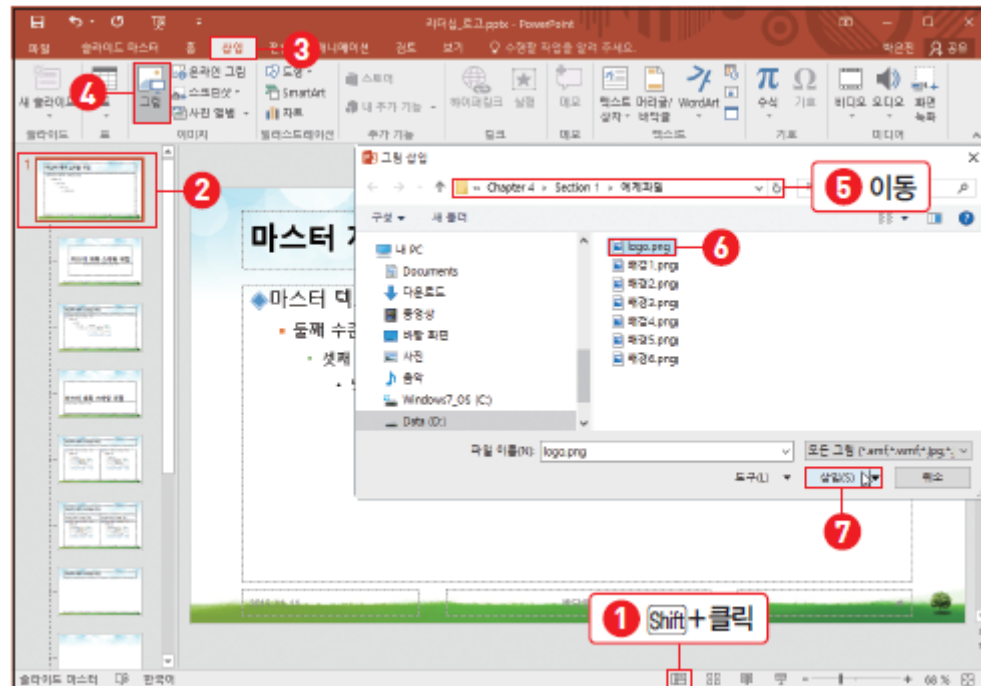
리더십_로고.pptx - PowerPoint

파일 슬라이드 마스터 홈 삽입 전환 애니메이션 검토 보기 수행할 작업을 알려 주세요. 박은진 공유

새 슬라이드 표 그림 온라인 그림 스크린샷 사진 앨범 도형 SmartArt 차트 스토어 내 추가 기능 하이퍼링크 실행 메모 텍스트 상자 머리글/바닥글 WordArt 수식 기호 비디오 오디오 화면 녹화

슬라이드 표 이미지 일러스트레이션 추가 기능 링크 메모 텍스트 기호 미디어

4 3 2

그림 삽입

« Chapter 4 › Section 1 › 예제파일

5 이동

구성 ▾ 새 폴더

내 PC
Documents
다운로드
동영상
바탕 화면
사진
음악
Windows7_OS (C:)
Data (D:)

logo.png
배경1.png
배경2.png
배경3.png
배경4.png
배경5.png
배경6.png

6

파일 이름(N): logo.png
모든 그림 (*.emf;*.wmf;*.jpg;*.
도구(L) ▾ 삽입(S) 취소

7

마스터 제
마스터 텍
둘째 수준
셋째

1 Shift+클릭

슬라이드 마스터 한국어 68 %